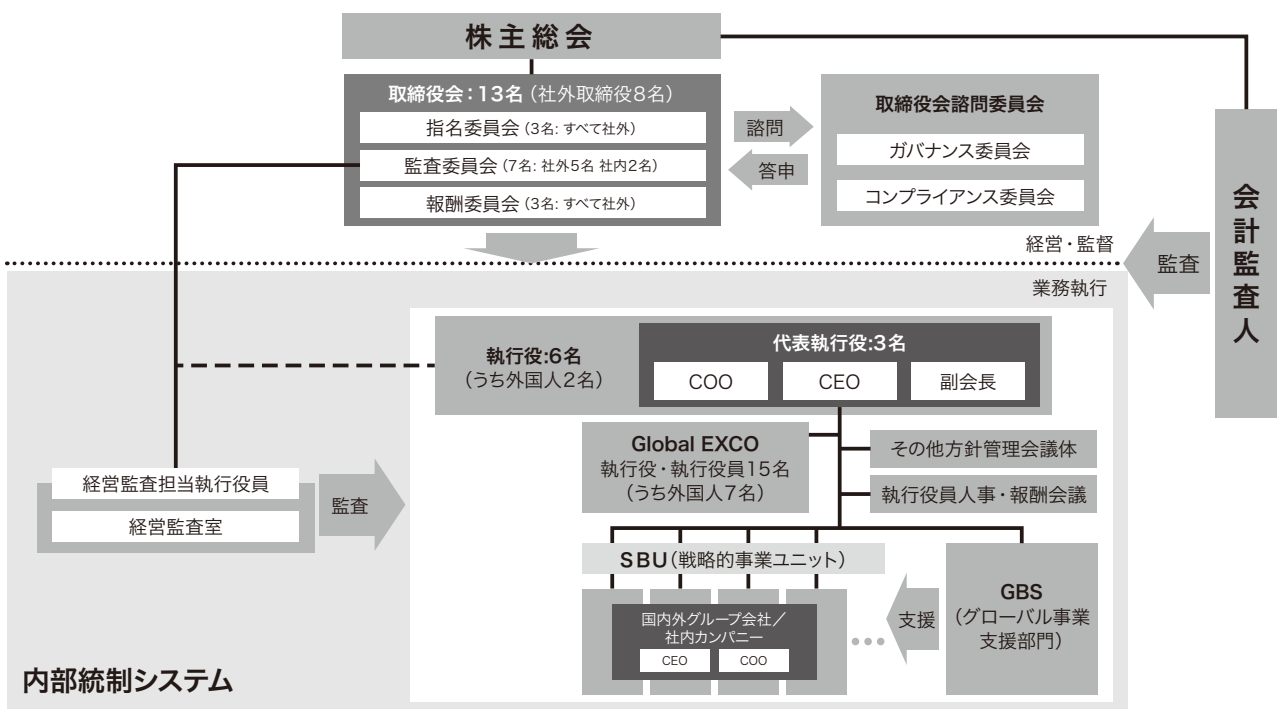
株主総会

取締役会：13名（社外取締役8名）

指名委員会（3名：すべて社外）

監査委員会（7名：社外5名 社内2名）

報酬委員会（3名：すべて社外）

諮問

答申

取締役会諮問委員会

ガバナンス委員会

コンプライアンス委員会

会計監査人

経営・監督

監査

業務執行

執行役：6名（うち外国人2名）

代表執行役：3名

COO

CEO

副会長

Global EXCO
執行役・執行役員15名（うち外国人7名）

その他方針管理会議体

執行役員人事・報酬会議

経営監査担当執行役員

経営監査室

監査

SBU（戦略的事業ユニット）

国内外グループ会社／社内カンパニー

CEO

COO

支援

GBS（グローバル事業支援部門）

内部統制システム